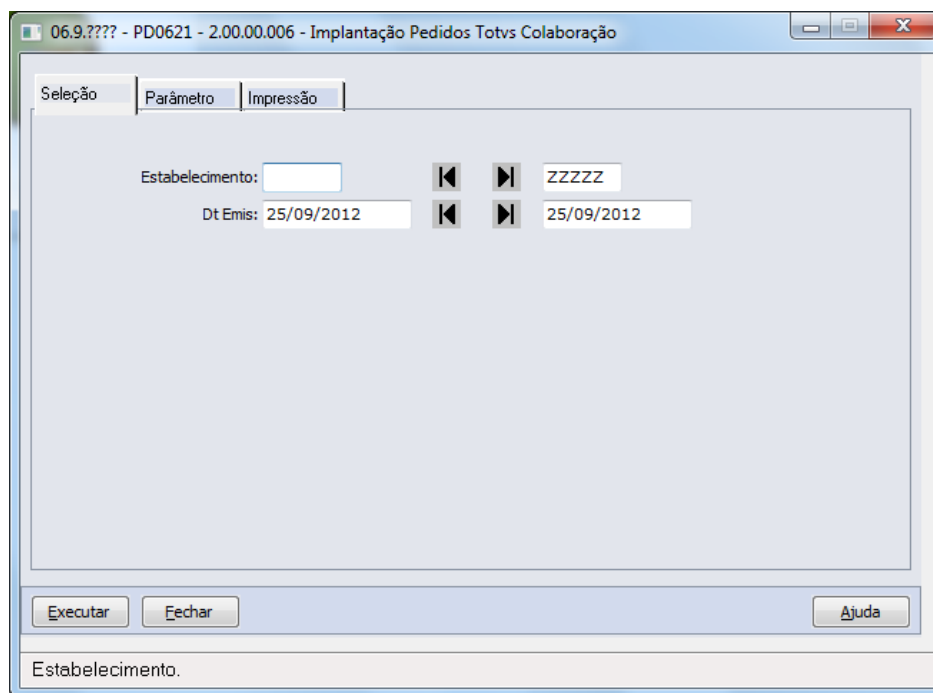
06.9.???? - PD0621 - 2.00.00.006 - Implantação Pedidos Totvs Colaboração

Seleção | Parâmetro | Impressão

Estabelecimento: ZZZZZ
Dt Emis: 25/09/2012 25/09/2012

Executar Fechar Ajuda

Estabelecimento.